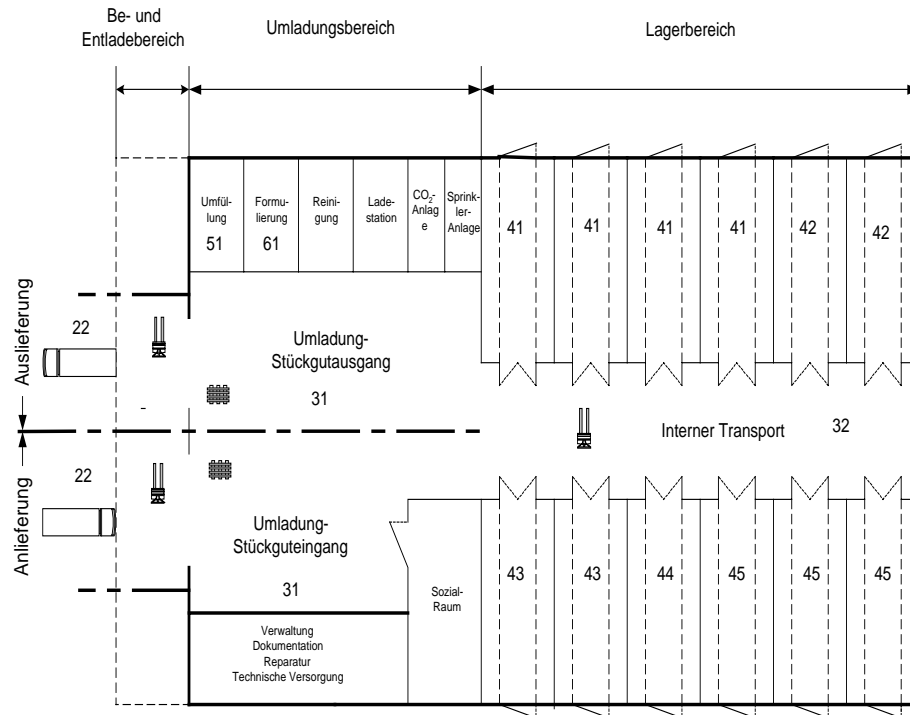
Be- und Entladebereich

Umladungsbereich

Lagerbereich

Umfüllung
51

Formulierung
61

Reinigung

Ladestation

$CO_2$-Anlage

Sprinkler-Anlage

41

41

41

41

42

42

Auslieferung

22

Umladung-Stückgutausgang

31

Interner Transport

32

Anlieferung

22

Umladung-Stückguteingang

31

Sozial-Raum

43

43

44

45

45

45

Verwaltung
Dokumentation
Reparatur
Technische Versorgung